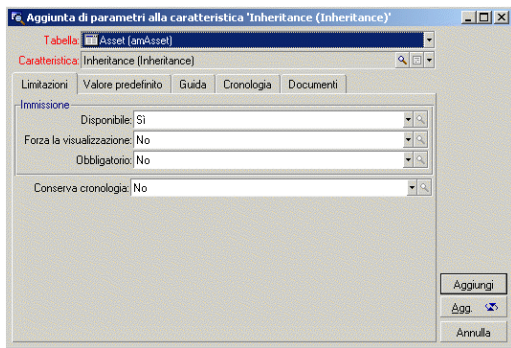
Aggiunta di parametri alla caratteristica 'Inheritance (Inheritance)'

Tabella: Asset (amAsset)
Caratteristica: Inheritance (Inheritance)

Limitazioni | Valore predefinito | Guida | Cronologia | Documenti

Immissione
Disponibile: Sì
Forza la visualizzazione: No
Obbligatorio: No

Conserva cronologia: No

Aggiungi
Agg.
Annulla